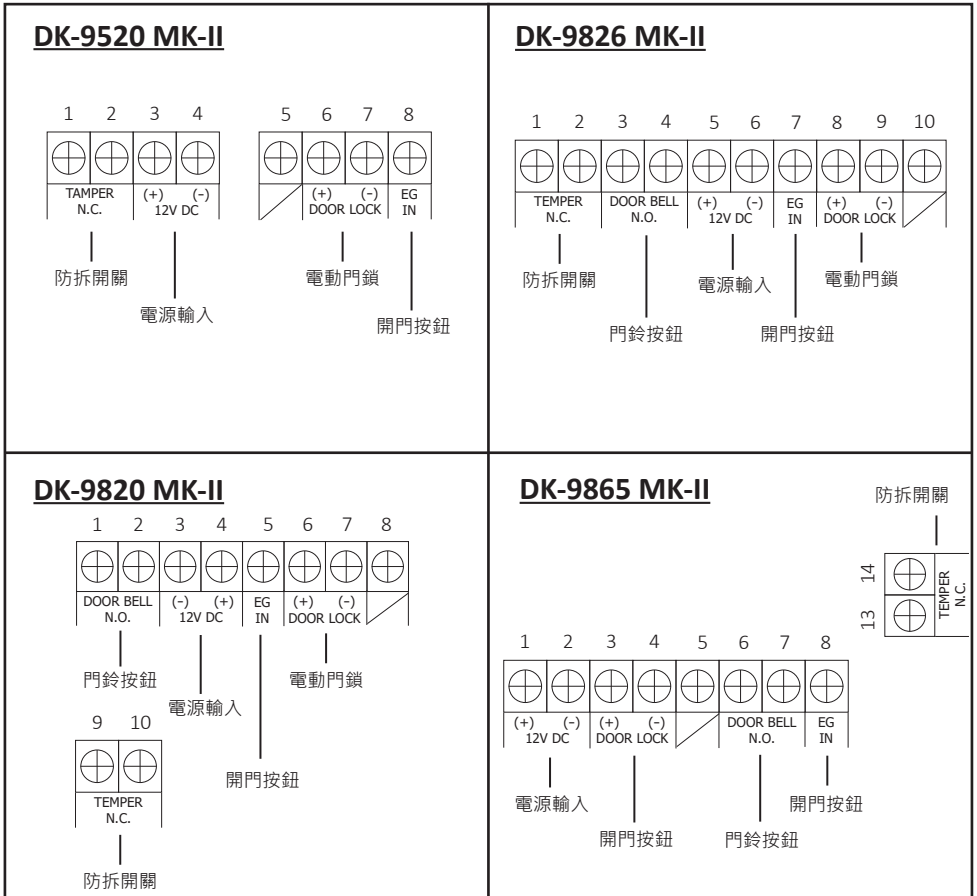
DK-9520 MK-II

1 2 3 4 5 6 7 8

TAMPER N.C.
(+) (-) 12V DC
(+) (-) DOOR LOCK
EG IN

防拆開關
電源輸入
電動門鎖
開門按鈕

DK-9826 MK-II

1 2 3 4 5 6 7 8 9 10

TEMPER N.C.
DOOR BELL N.O.
(+) (-) 12V DC
EG IN
(+) (-) DOOR LOCK

防拆開關
門鈴按鈕
電源輸入
開門按鈕
電動門鎖

DK-9820 MK-II

1 2 3 4 5 6 7 8

DOOR BELL N.O.
(-) (+) 12V DC
EG IN
(+) (-) DOOR LOCK

門鈴按鈕
電源輸入
開門按鈕
電動門鎖

9 10

TEMPER N.C.

防拆開關

DK-9865 MK-II

防拆開關

14 13

TEMPER N.C.

1 2 3 4 5 6 7 8

(+) (-) 12V DC
(+) (-) DOOR LOCK
DOOR BELL N.O.
EG IN

電源輸入
開門按鈕
門鈴按鈕
開門按鈕